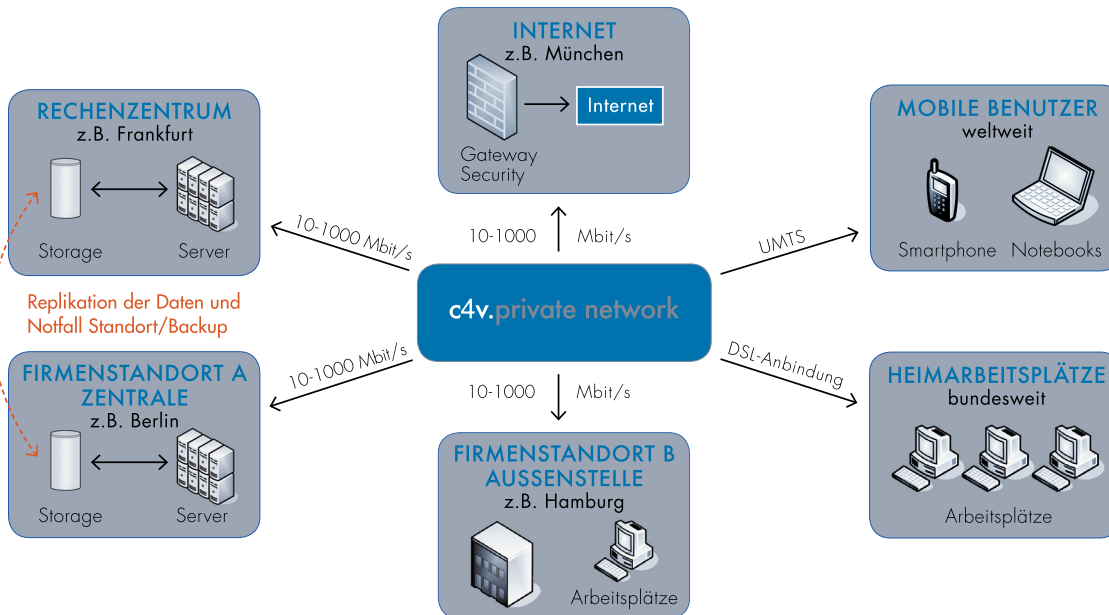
INTERNET
z.B. München

Gateway Security

Internet

RECHENZENTRUM
z.B. Frankfurt

Storage

Server

MOBILE BENUTZER
weltweit

Smartphone

Notebooks

10-1000 Mbit/s

10-1000

Mbit/s

UMTS

Replikation der Daten und Notfall Standort/Backup

c4v.private network

FIRMENSTANDORT A
ZENTRALE
z.B. Berlin

Storage

Server

10-1000 Mbit/s

10-1000

Mbit/s

DSL-Anbindung

HEIMARBEITSPLÄTZE
bundesweit

Arbeitsplätze

FIRMENSTANDORT B
AUSSENSTELLE
z.B. Hamburg

Arbeitsplätze